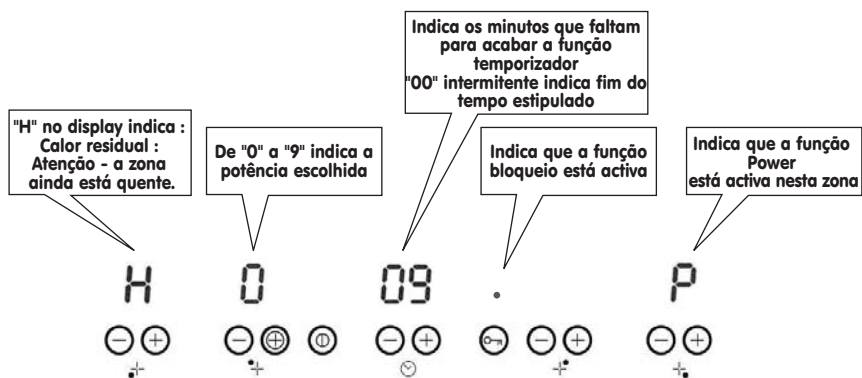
"H" no display indica : Calor residual : Atenção - a zona ainda está quente.

De "0" a "9" indica a potência escolhida

Indica os minutos que faltam para acabar a função temporizador
"00" intermitente indica fim do tempo estipulado

Indica que a função bloqueio está activa

Indica que a função Power está activa nesta zona

H

0

09

P